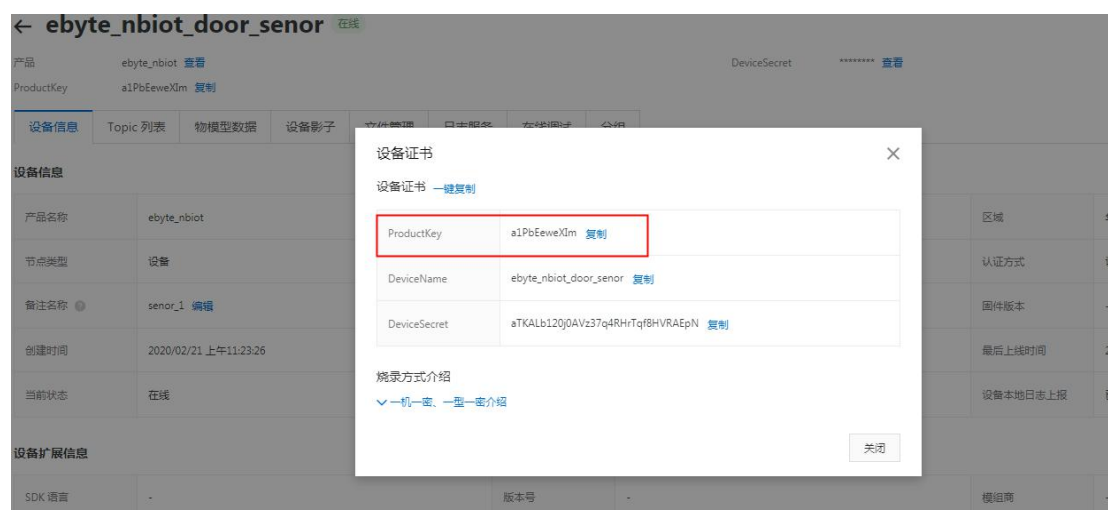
← ebyte_nbiot_door_senor 在线

产品 ebyte_nbiot 查看
ProductKey a1PbEeweXIm 复制

DeviceSecret ******** 查看

设备信息 Topic 列表 物模型数据 设备影子 文件管理 日志服务 在线调试 分组

设备信息

产品名称 ebyte_nbiot
节点类型 设备
备注名称 senor_1 编辑
创建时间 2020/02/21 上午11:23:26
当前状态 在线

区域
认证方式
固件版本
最后上线时间
设备本地日志上报

设备扩展信息

SDK 语言 -
版本号 -
模组商

设备证书

设备证书 一键复制

| | |
|---|---|
| ProductKey | a1PbEeweXIm 复制 |
| DeviceName | ebyte_nbiot_door_senor 复制 |
| DeviceSecret | aTKALb120j0AVz37q4RHrTqf8HVRAEpN 复制 |

烧录方式介绍
一机一密、一型一密介绍

关闭